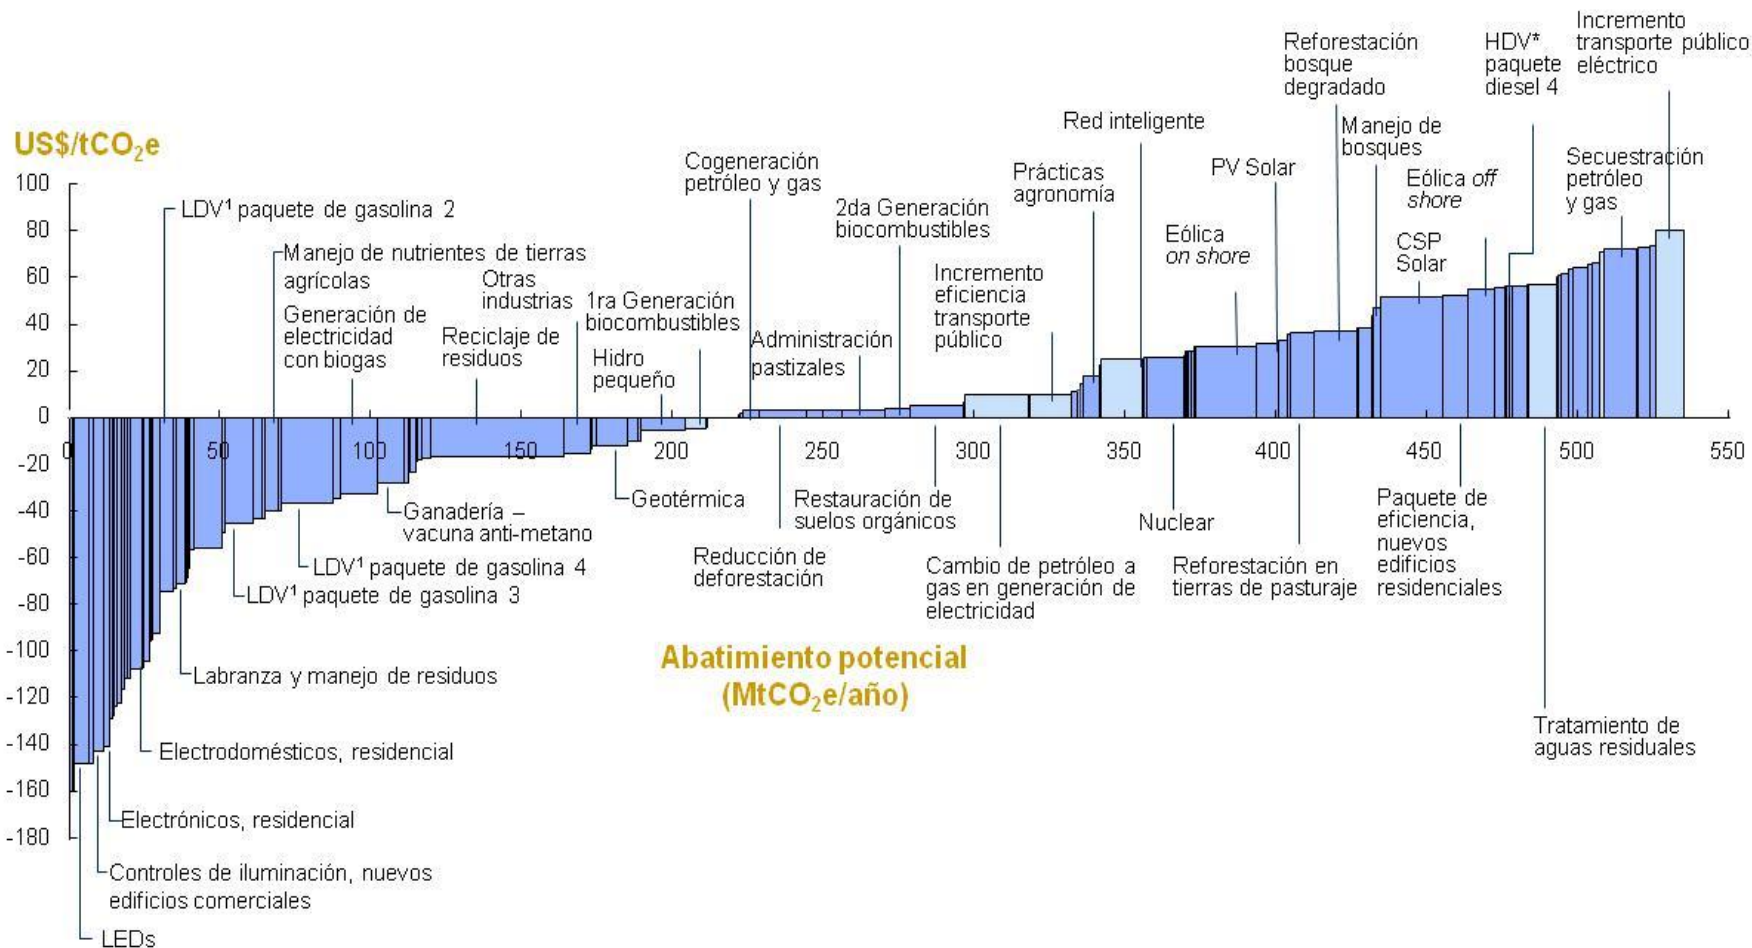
US$/tCO$_2$e

100
80
60
40
20
0
-20
-40
-60
-80
-100
-120
-140
-160
-180

0
50
100
150
200
250
300
350
400
450
500
550

LDV¹ paquete de gasolina 2

Manejo de nutrientes de tierras agrícolas

Generación de electricidad con biogas

Otras industrias

Reciclaje de residuos

1ra Generación biocombustibles

Hidro pequeño

Cogeneración petróleo y gas

Administración pastizales

2da Generación biocombustibles

Incremento eficiencia transporte público

Prácticas agronomía

Red inteligente

Eólica on shore

PV Solar

Reforestación bosque degradado

Manejo de bosques

CSP Solar

Eólica off shore

HDV* paquete diesel 4

Incremento transporte público eléctrico

Secuestración petróleo y gas

Ganadería – vacuna anti-metano

LDV¹ paquete de gasolina 4

LDV¹ paquete de gasolina 3

Geotérmica

Reducción de deforestación

Restauración de suelos orgánicos

Cambio de petróleo a gas en generación de electricidad

Nuclear

Reforestación en tierras de pasturaje

Paquete de eficiencia, nuevos edificios residenciales

Tratamiento de aguas residuales

Abatimiento potencial (MtCO$_2$e/año)

Labranza y manejo de residuos

Electrodomésticos, residencial

Electrónicos, residencial

Controles de iluminación, nuevos edificios comerciales

LEDs